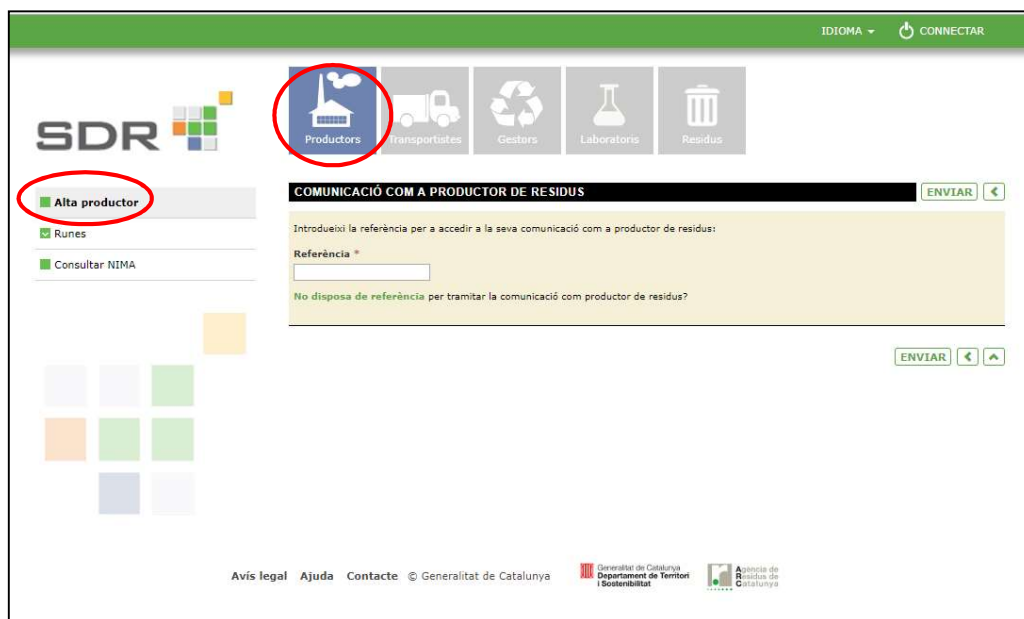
IDIOMA ▾ CONNECTAR

SDR

Productors Transportistes Gestors Laboratoris Residus

Alta productor
Runes
Consultar NIMA

COMUNICACIÓ COM A PRODUCTOR DE RESIDUS

ENVIAR

Introdueixi la referència per a accedir a la seva comunicació com a productor de residus:

Referència *

No disposa de referència per tramitar la comunicació com productor de residus?

ENVIAR

Avís legal Ajuda Contacte © Generalitat de Catalunya

Generalitat de Catalunya
Departament de Territori i Sostenibilitat

Agencia de Residus de Catalunya